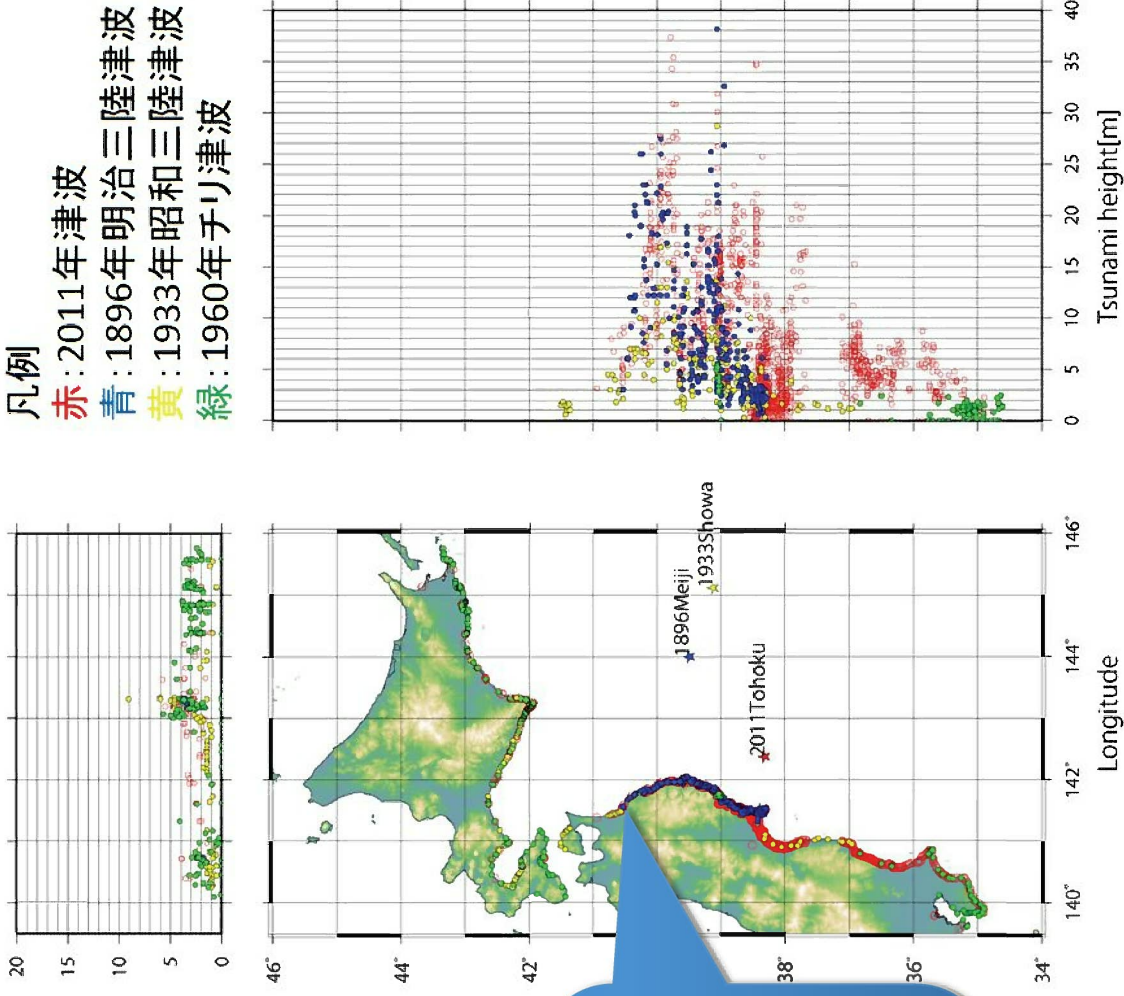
凡例
赤：2011年津波
青：1896年明治三陸津波
黄：1933年昭和三陸津波
緑：1960年チリ津波

0
5
10
15
20
25
30
35
40
Tsunami height[m]

20
15
10
5
0

46°
44°
42°
40°
38°
36°
34°

140°
142°
144°
146°
Longitude

1896Meiji
1933Showa
2011Tohoku